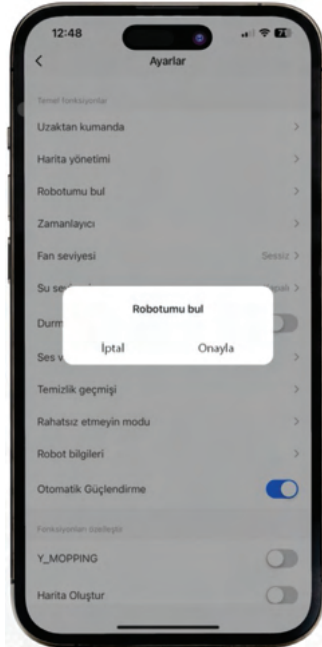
12:48

<
Ayarlar

Temel fonksiyonlar

Uzaktan kumanda >

Harita yönetimi >

Robotumu bul >

Zamanlayıcı >

Fan seviyesi Sessiz >

Su se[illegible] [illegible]ali >

Durm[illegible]

Ses v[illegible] >

Robotumu bul

İptal Onayla

Temizlik geçmişi >

Rahatsız etmeyin modu >

Robot bilgileri >

Otomatik Güçlendirme

Fonksiyonları özelleştir

Y_MOPPING

Harita Oluştur